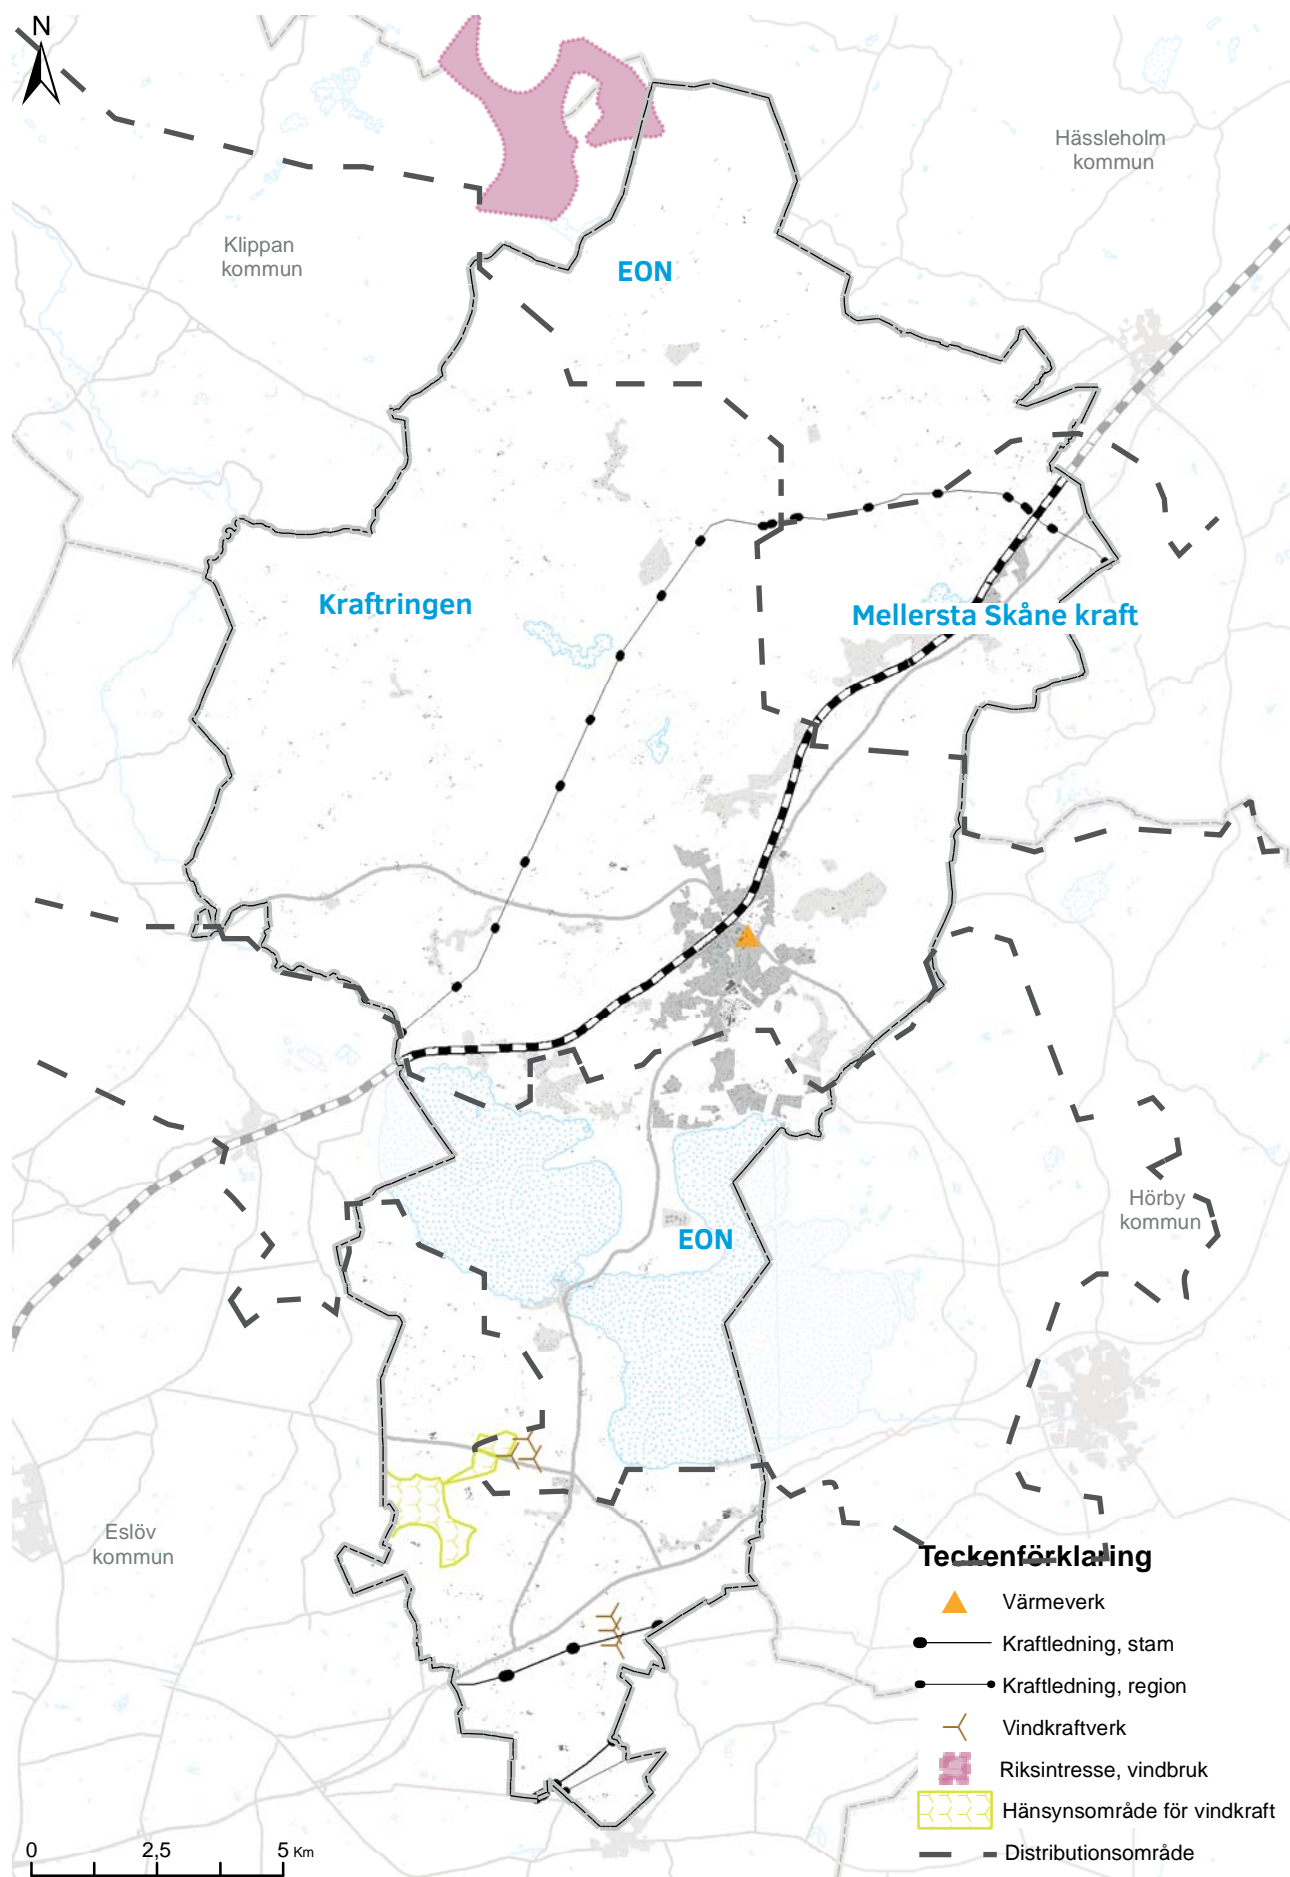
N

Hässleholm kommun

Klippan kommun

EON

Kraftringen

Mellersta Skåne kraft

Hörby kommun

EON

Eslöv kommun

Teckenförklaring
Värmeverk
Kraftledning, stam
Kraftledning, region
Vindkraftverk
Riksintresse, vindbruk
Hänsynsområde för vindkraft
Distributionsområde

0 2,5 5 Km